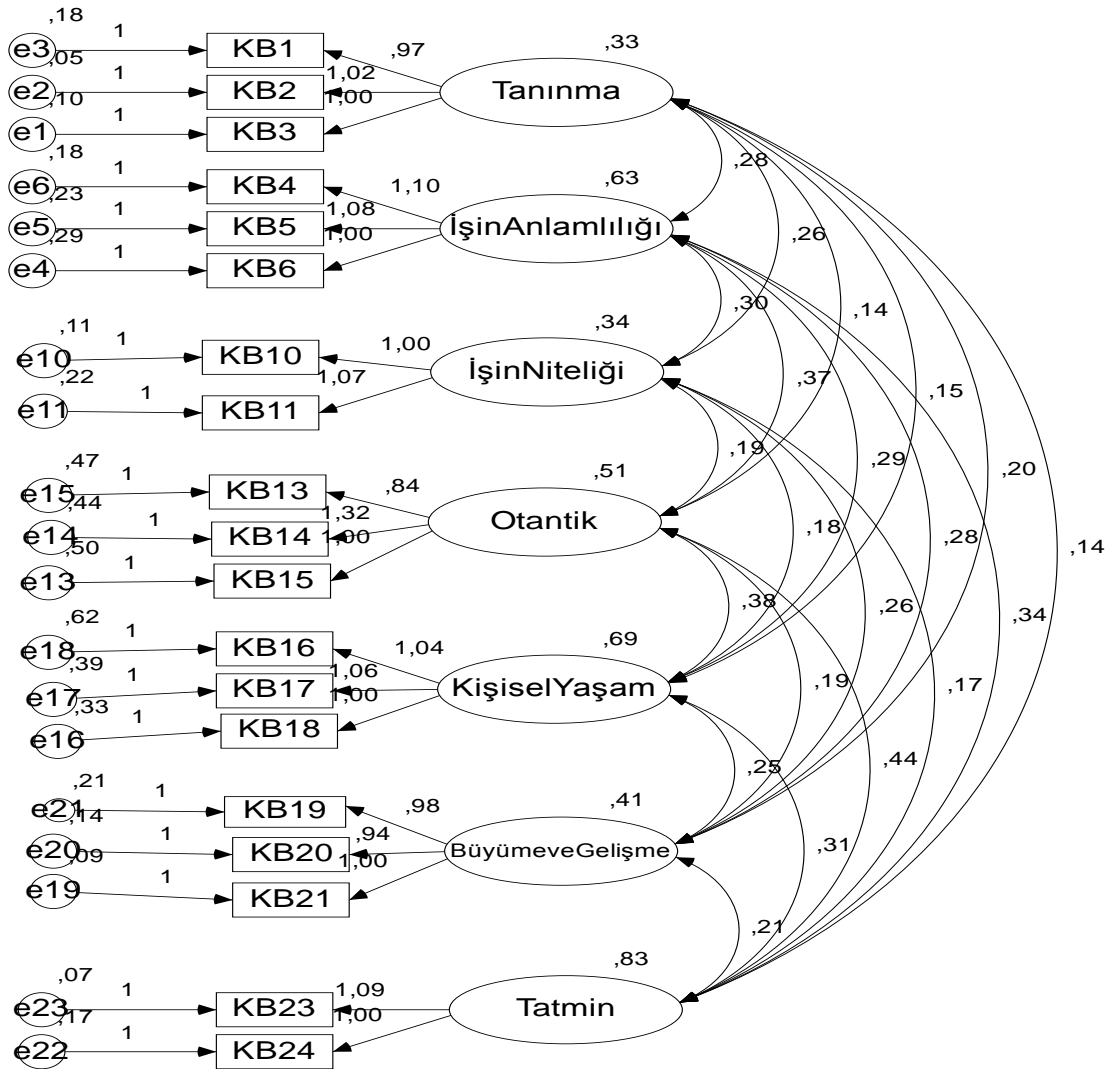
,18
e3
1
KB1
,05
e2
1
KB2
,10
e1
1
KB3
,97
1,02
1,00
,33
Tanınma

,18
e6
1
KB4
,23
e5
1
KB5
,29
e4
1
KB6
1,10
1,08
1,00
,63
İşinAnlamlılığı

,11
e10
1
KB10
,22
e11
1
KB11
1,00
1,07
,34
İşinNiteliği

,47
e15
1
KB13
,44
e14
1
KB14
,50
e13
1
KB15
,84
1,32
1,00
,51
Otantik

,62
e18
1
KB16
,39
e17
1
KB17
,33
e16
1
KB18
1,04
1,06
1,00
,69
KişiselYaşam

,21
e21
1
KB19
,14
e20
1
KB20
,09
e19
1
KB21
,98
,94
1,00
,41
BüyümeveGelişme

,07
e23
1
KB23
,17
e22
1
KB24
1,09
1,00
,83
Tatmin

,28
,26
,14
,15
,20
,14
,30
,37
,29
,28
,34
,19
,18
,26
,17
,38
,19
,44
,25
,31
,21